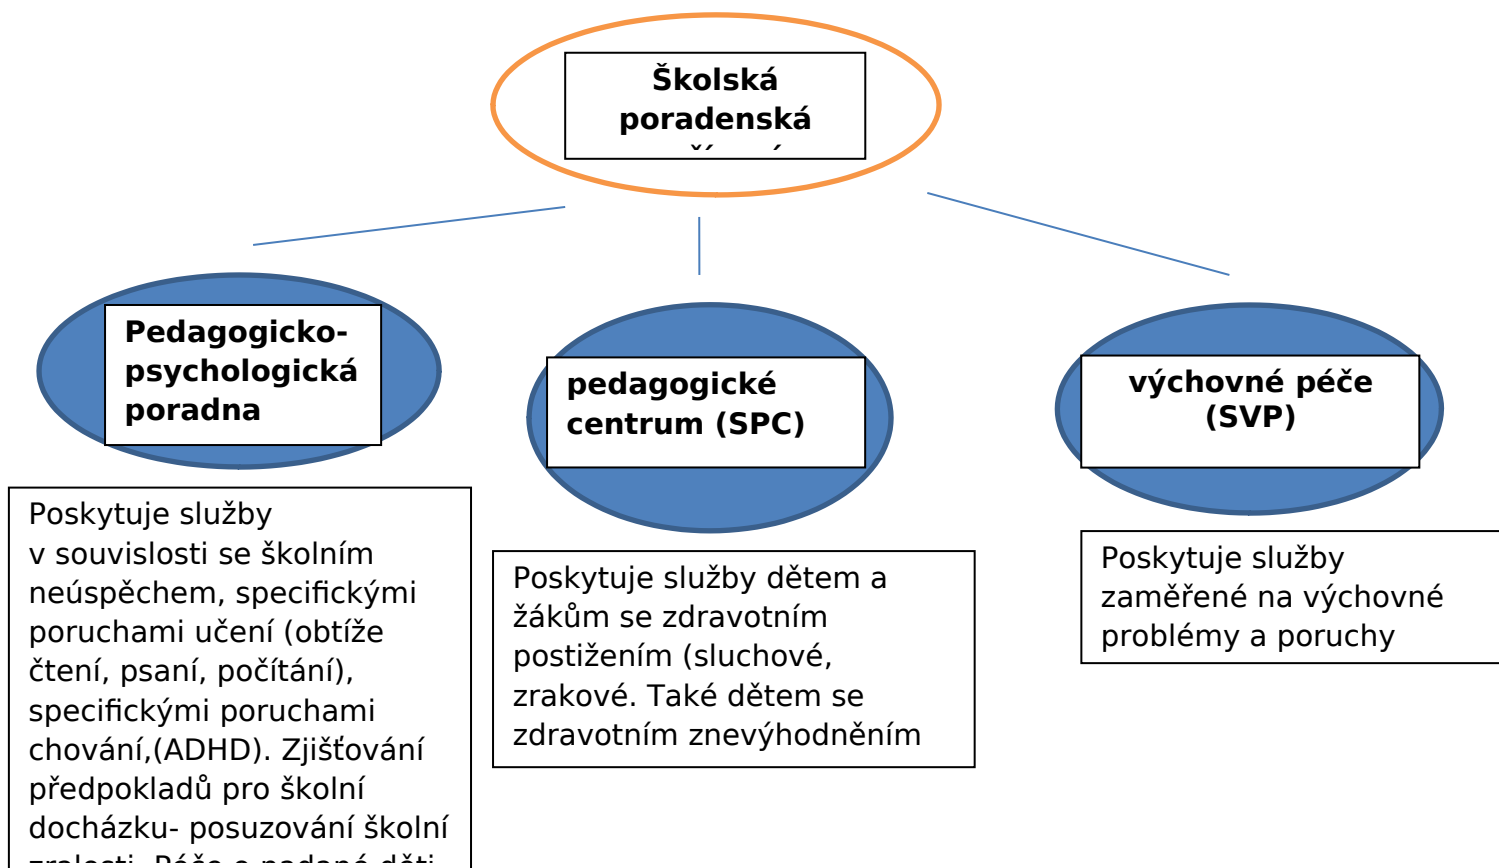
Školská poradenská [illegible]

Pedagogicko-psychologická poradna

pedagogické centrum (SPC)

výchovné péče (SVP)

Poskytuje služby v souvislosti se školním neúspěchem, specifickými poruchami učení (obtíže čtení, psaní, počítání), specifickými poruchami chování,(ADHD). Zjišťování předpokladů pro školní docházku- posuzování školní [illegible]

Poskytuje služby dětem a žákům se zdravotním postižením (sluchové, zrakové. Také dětem se zdravotním znevýhodněním

Poskytuje služby zaměřené na výchovné problémy a poruchy